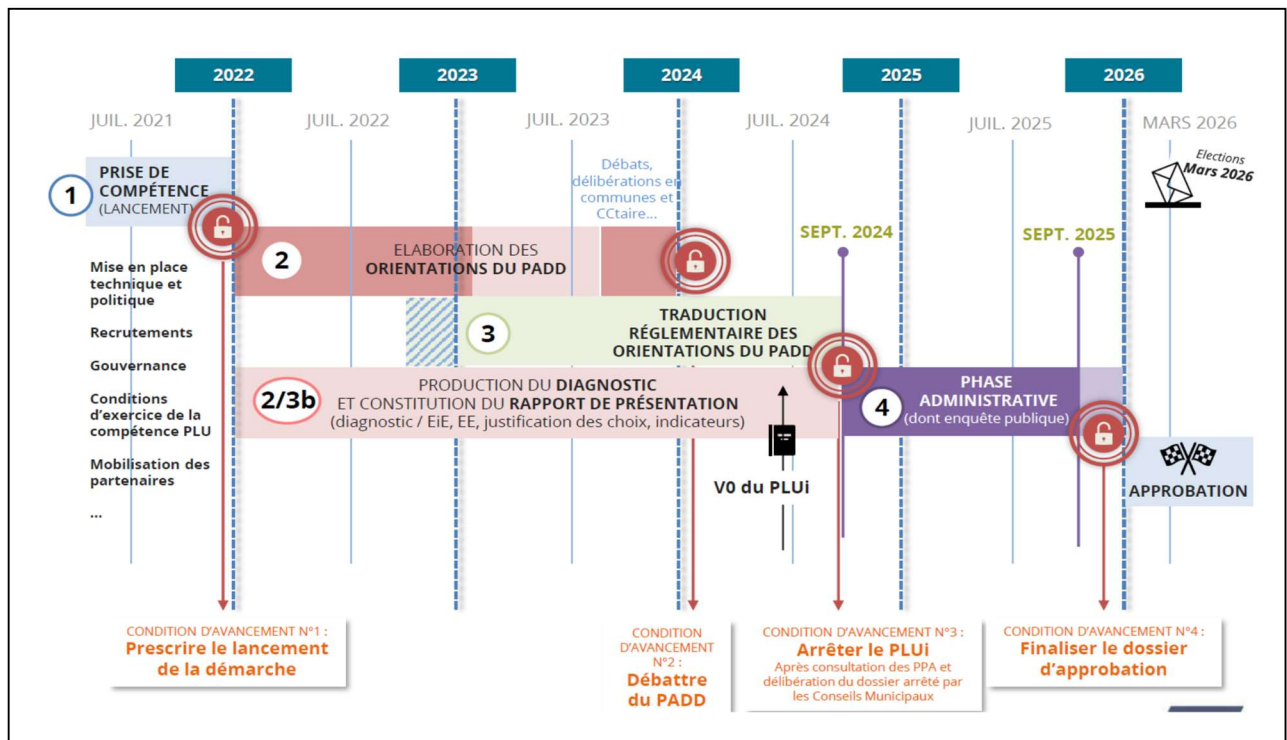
2022
2023
2024
2025
2026

JUIL. 2021
JUIL. 2022
JUIL. 2023
JUIL. 2024
JUIL. 2025
MARS 2026

Elections
Mars 2026

1
PRISE DE COMPÉTENCE
(LANCEMENT)

Débats, délibérations en communes et CCtaire...

SEPT. 2024
SEPT. 2025

2
ELABORATION DES
ORIENTATIONS DU PADD

Mise en place technique et politique

Recrutements

Gouvernance

Conditions d'exercice de la compétence PLU

Mobilisation des partenaires

...

3
TRADUCTION
RÉGLEMENTAIRE DES
ORIENTATIONS DU PADD

2/3b
PRODUCTION DU DIAGNOSTIC
ET CONSTITUTION DU RAPPORT DE PRÉSENTATION
(diagnostic / EiE, EE, justification des choix, indicateurs)

4
PHASE
ADMINISTRATIVE
(dont enquête publique)

V0 du PLUi

APPROBATION

CONDITION D'AVANCEMENT N°1 :
Prescrire le lancement de la démarche

CONDITION D'AVANCEMENT N°2 :
Débattre du PADD

CONDITION D'AVANCEMENT N°3 :
Arrêter le PLUi
Après consultation des PPA et délibération du dossier arrêté par les Conseils Municipaux

CONDITION D'AVANCEMENT N°4 :
Finaliser le dossier d'approbation